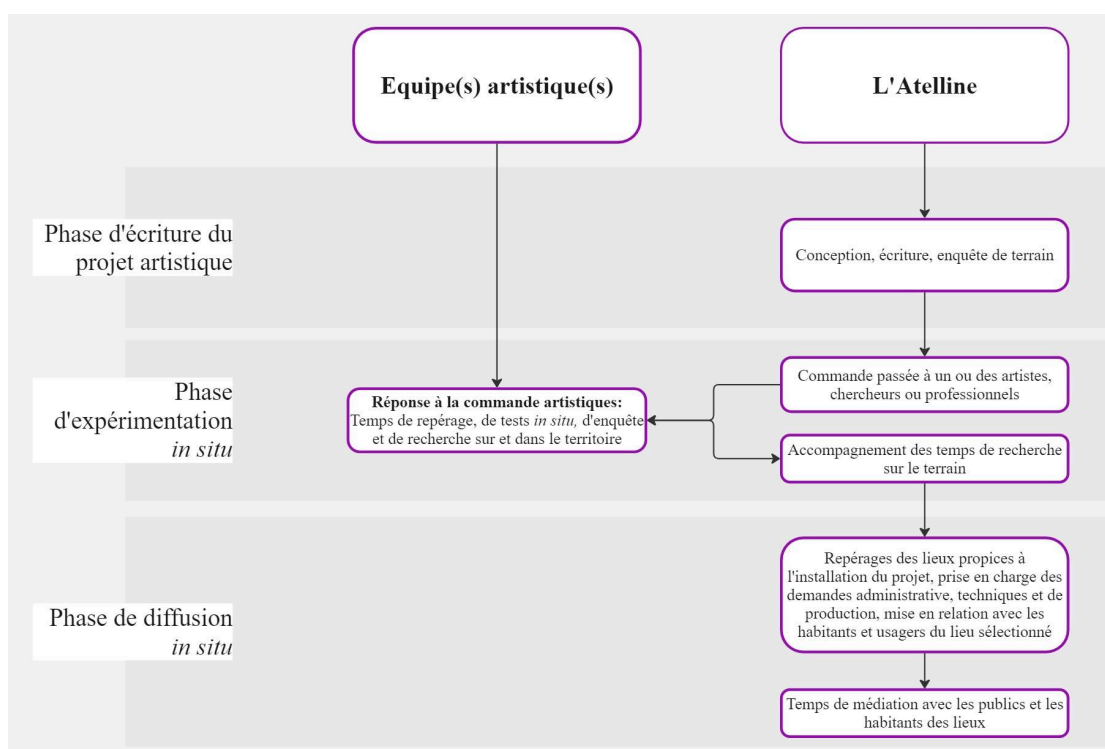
Equipe(s) artistique(s)

L'Atelline

Phase d'écriture du projet artistique

Conception, écriture, enquête de terrain

Phase d'expérimentation *in situ*

**Réponse à la commande artistiques:** Temps de repérage, de tests *in situ,* d'enquête et de recherche sur et dans le territoire

Commande passée à un ou des artistes, chercheurs ou professionnels

Accompagnement des temps de recherche sur le terrain

Phase de diffusion *in situ*

Repérages des lieux propices à l'installation du projet, prise en charge des demandes administrative, techniques et de production, mise en relation avec les habitants et usagers du lieu sélectionné

Temps de médiation avec les publics et les habitants des lieux